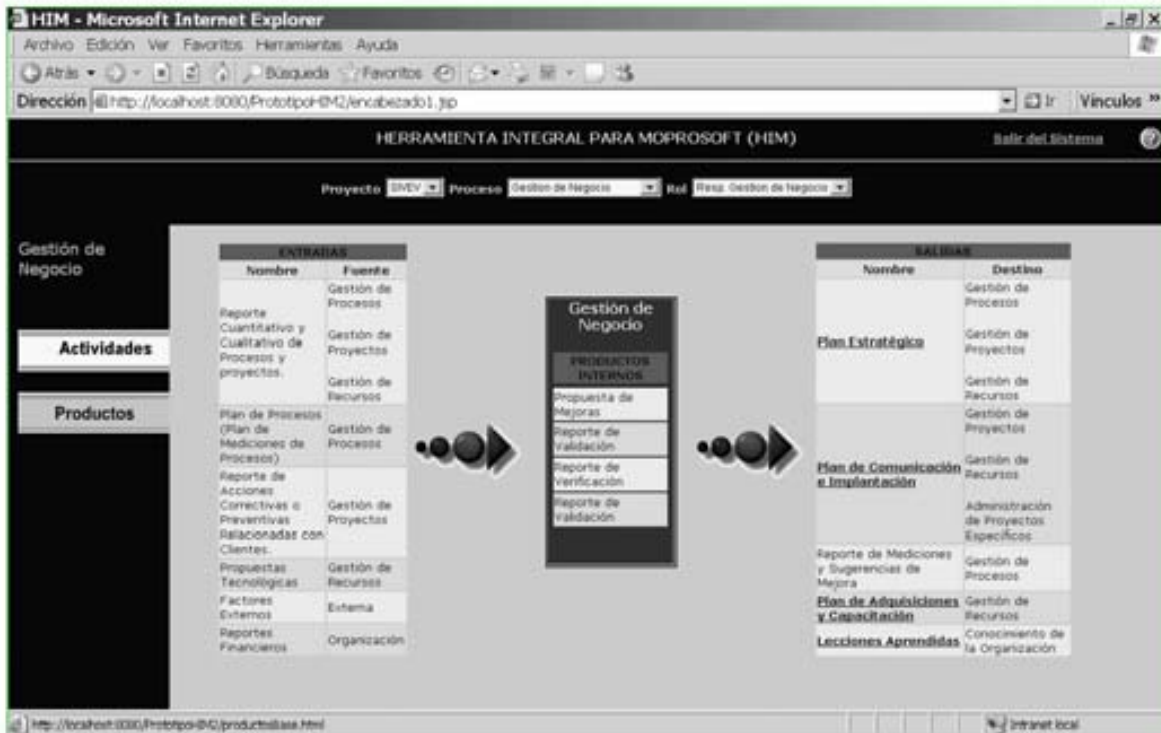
HIM - Microsoft Internet Explorer

Archivo Edición Ver Favoritos Herramientas Ayuda

Atrás Búsqueda Favoritos

Dirección http://localhost:8080/PrototipoHIM2/encabezado1.jsp

Ir Vínculos »

HERRAMIENTA INTEGRAL PARA MOPROSOFT (HIM)

Salir del Sistema

Proyecto SIVEV Proceso Gestion de Negocio Rol Resp. Gestion de Negocio

Gestión de Negocio

Actividades

Productos

ENTRADAS

| Nombre | Fuente |
|---|---|
| Reporte Cuantitativo y Cualitativo de Procesos y proyectos. | Gestión de Procesos<br>Gestión de Proyectos<br>Gestión de Recursos |
| Plan de Procesos (Plan de Mediciones de Procesos) | Gestión de Procesos |
| Reporte de Acciones Correctivas o Preventivas Relacionadas con Clientes. | Gestión de Proyectos |
| Propuestas Tecnológicas | Gestión de Recursos |
| Factores Externos | Externa |
| Reportes Financieros | Organización |

Gestión de Negocio

PRODUCTOS INTERNOS

Propuesta de Mejoras

Reporte de Validación

Reporte de Verificación

Reporte de Validación

SALIDAS

| Nombre | Destino |
|---|---|
| Plan Estratégico | Gestión de Procesos<br>Gestión de Proyectos<br>Gestión de Recursos |
| Plan de Comunicación e Implantación | Gestión de Proyectos<br>Gestión de Recursos<br>Administración de Proyectos Específicos |
| Reporte de Mediciones y Sugerencias de Mejora | Gestión de Procesos |
| Plan de Adquisiciones y Capacitación | Gestión de Recursos |
| Lecciones Aprendidas | Conocimiento de la Organización |

http://localhost:8080/PrototipoHIM2/productosbase.html

Intranet local